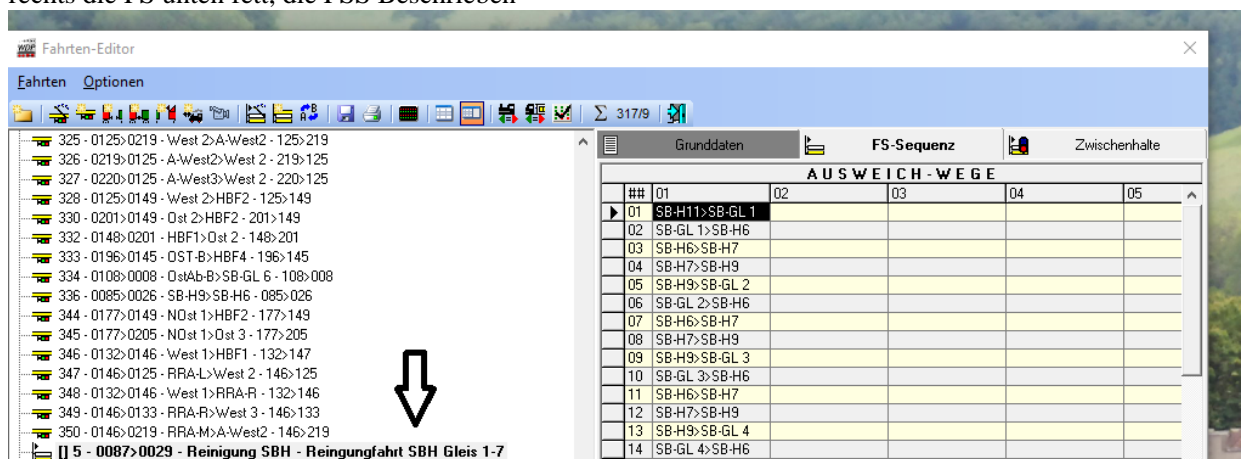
rechts die FS unten fett, die FSS Beschrieben

Fahrten-Editor

Fahrten Optionen

Σ 317/9

325 - 0125>0219 - West 2>A-West2 - 125>219
326 - 0219>0125 - A-West2>West 2 - 219>125
327 - 0220>0125 - A-West3>West 2 - 220>125
328 - 0125>0149 - West 2>HBF2 - 125>149
330 - 0201>0149 - Ost 2>HBF2 - 201>149
332 - 0148>0201 - HBF1>Ost 2 - 148>201
333 - 0196>0145 - OST-B>HBF4 - 196>145
334 - 0108>0008 - OstAb-B>SB-GL 6 - 108>008
336 - 0085>0026 - SB-H9>SB-H6 - 085>026
344 - 0177>0149 - NOst 1>HBF2 - 177>149
345 - 0177>0205 - NOst 1>Ost 3 - 177>205
346 - 0132>0146 - West 1>HBF1 - 132>147
347 - 0146>0125 - RRA-L>West 2 - 146>125
348 - 0132>0146 - West 1>RRA-R - 132>146
349 - 0146>0133 - RRA-R>West 3 - 146>133
350 - 0146>0219 - RRA-M>A-West2 - 146>219
[] 5 - 0087>0029 - Reinigung SBH - Reingungfahrt SBH Gleis 1-7

Grunddaten | FS-Sequenz | Zwischenhalte

AUSWEICH-WEGE

| ## | 01 | 02 | 03 | 04 | 05 |
|---|---|---|---|---|---|
| 01 | SB-H11>SB-GL 1 | | | | |
| 02 | SB-GL 1>SB-H6 | | | | |
| 03 | SB-H6>SB-H7 | | | | |
| 04 | SB-H7>SB-H9 | | | | |
| 05 | SB-H9>SB-GL 2 | | | | |
| 06 | SB-GL 2>SB-H6 | | | | |
| 07 | SB-H6>SB-H7 | | | | |
| 08 | SB-H7>SB-H9 | | | | |
| 09 | SB-H9>SB-GL 3 | | | | |
| 10 | SB-GL 3>SB-H6 | | | | |
| 11 | SB-H6>SB-H7 | | | | |
| 12 | SB-H7>SB-H9 | | | | |
| 13 | SB-H9>SB-GL 4 | | | | |
| 14 | SB-GL 4>SB-H6 | | | | |